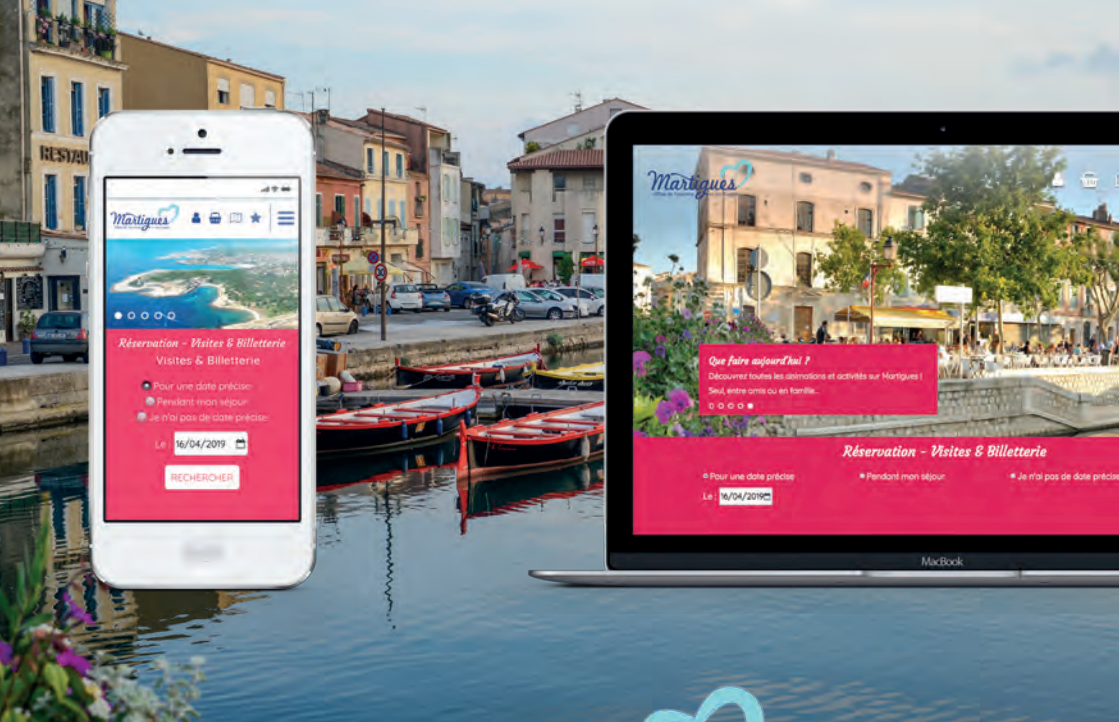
RESTAU

Martigues

Réservation - Visites & Billetterie
Visites & Billetterie

Pour une date précise
Pendant mon séjour
Je n'ai pas de date précise

Le 16/04/2019

RECHERCHER

Martigues

Que faire aujourd'hui ?
Découvrez toutes les animations et activités sur Martigues ! Seul, entre amis ou en famille...

Réservation - Visites & Billetterie

Pour une date précise
Pendant mon séjour
Je n'ai pas de date précise

Le 16/04/2019

MacBook